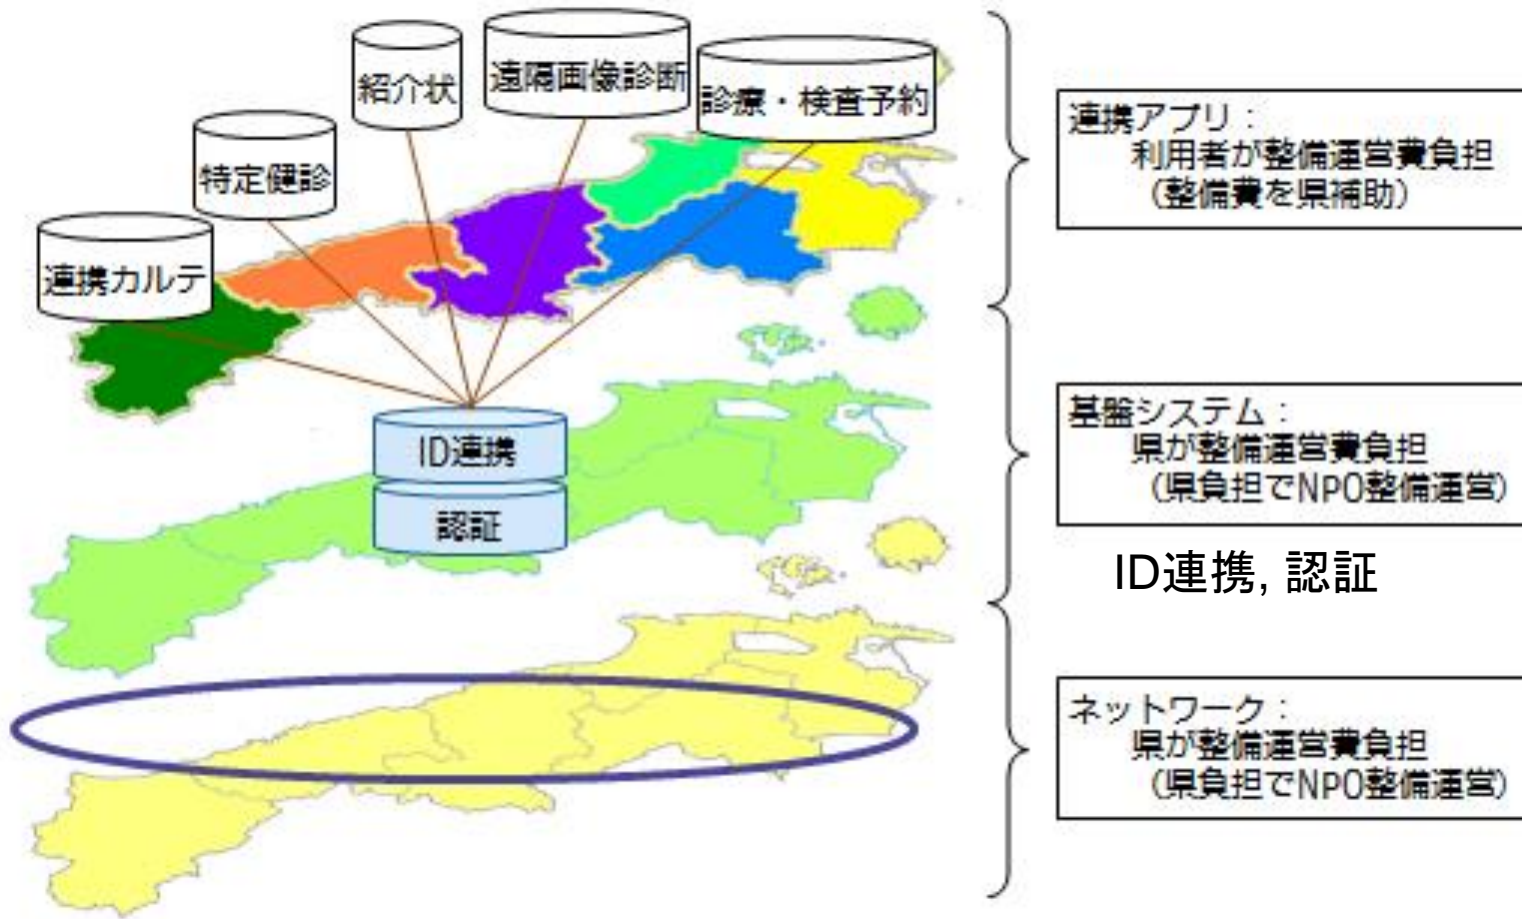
紹介状

遠隔画像診断

診療・検査予約

特定健診

連携カルテ

ID連携

認証

連携アプリ：
利用者が整備運営費負担
（整備費を県補助）

基盤システム：
県が整備運営費負担
（県負担でNPO整備運営）

ID連携, 認証

ネットワーク：
県が整備運営費負担
（県負担でNPO整備運営）